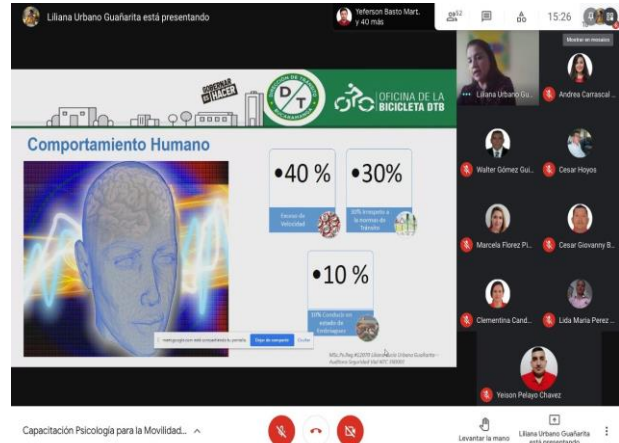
Liliana Urbano Guañarita está presentando

Yeferson Basto Mart. y 40 más

52

15:26

Mostrar en mosaico

GOBERNAR ES HACER

DT

OFICINA DE LA BICICLETA DTB

Comportamiento Humano

•40 %

Exceso de Velocidad

•30%

30% Irrespeto a las normas de Tránsito

•10 %

10% Conducir en estado de Embriaguez

meet.google.com está compartiendo tu pantalla. Dejar de compartir Ocultar

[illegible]

Liliana Urbano Gu...

Andrea Carrascal ...

Walter Gómez Gui...

Cesar Hoyos

Marcela Florez Pi...

Cesar Giovanny B...

Clementina Cand...

Lida Maria Perez ...

Yeison Pelayo Chavez

Capacitación Psicologia para la Movilidad...

Levantar la mano

Liliana Urbano Guañarita está presentando